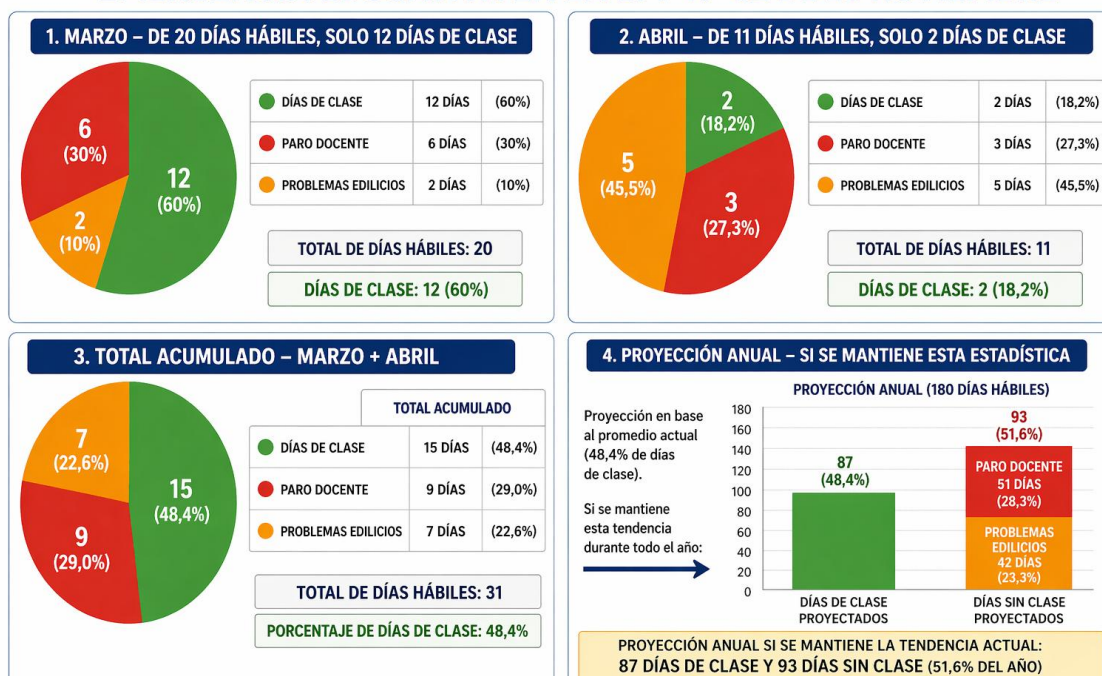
1. MARZO – DE 20 DÍAS HÁBILES, SOLO 12 DÍAS DE CLASE

6 (30%)
12 (60%)
2 (10%)

| | | |
|---|---|---|
| DÍAS DE CLASE | 12 DÍAS | (60%) |
| PARO DOCENTE | 6 DÍAS | (30%) |
| PROBLEMAS EDILICIOS | 2 DÍAS | (10%) |

TOTAL DE DÍAS HÁBILES: 20

DÍAS DE CLASE: 12 (60%)

2. ABRIL – DE 11 DÍAS HÁBILES, SOLO 2 DÍAS DE CLASE

2 (18,2%)
5 (45,5%)
3 (27,3%)

| | | |
|---|---|---|
| DÍAS DE CLASE | 2 DÍAS | (18,2%) |
| PARO DOCENTE | 3 DÍAS | (27,3%) |
| PROBLEMAS EDILICIOS | 5 DÍAS | (45,5%) |

TOTAL DE DÍAS HÁBILES: 11

DÍAS DE CLASE: 2 (18,2%)

3. TOTAL ACUMULADO – MARZO + ABRIL

7 (22,6%)
15 (48,4%)
9 (29,0%)

TOTAL ACUMULADO

| | | |
|---|---|---|
| DÍAS DE CLASE | 15 DÍAS | (48,4%) |
| PARO DOCENTE | 9 DÍAS | (29,0%) |
| PROBLEMAS EDILICIOS | 7 DÍAS | (22,6%) |

TOTAL DE DÍAS HÁBILES: 31

PORCENTAJE DE DÍAS DE CLASE: 48,4%

4. PROYECCIÓN ANUAL – SI SE MANTIENE ESTA ESTADÍSTICA

PROYECCIÓN ANUAL (180 DÍAS HÁBILES)

Proyección en base al promedio actual (48,4% de días de clase).

Si se mantiene esta tendencia durante todo el año:

180
160
140
120
100
80
60
40
20
0

87 (48,4%)

93 (51,6%)

PARO DOCENTE 51 DÍAS (28,3%)

PROBLEMAS EDILICIOS 42 DÍAS (23,3%)

DÍAS DE CLASE PROYECTADOS

DÍAS SIN CLASE PROYECTADOS

PROYECCIÓN ANUAL SI SE MANTIENE LA TENDENCIA ACTUAL:
87 DÍAS DE CLASE Y 93 DÍAS SIN CLASE (51,6% DEL AÑO)